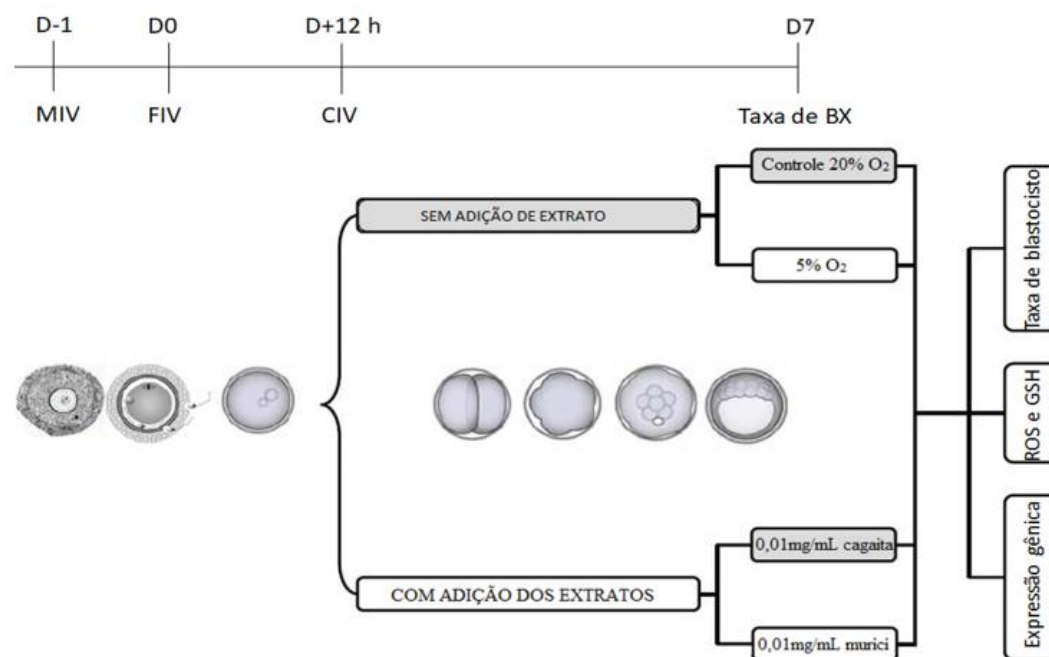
D-1 D0 D+12 h D7

MIV FIV CIV Taxa de BX

SEM ADIÇÃO DE EXTRATO

Controle 20% $O_2$

5% $O_2$

COM ADIÇÃO DOS EXTRATOS

0,01mg/mL cagaita

0,01mg/mL murici

Taxa de blastocisto

ROS e GSH

Expressão gênica